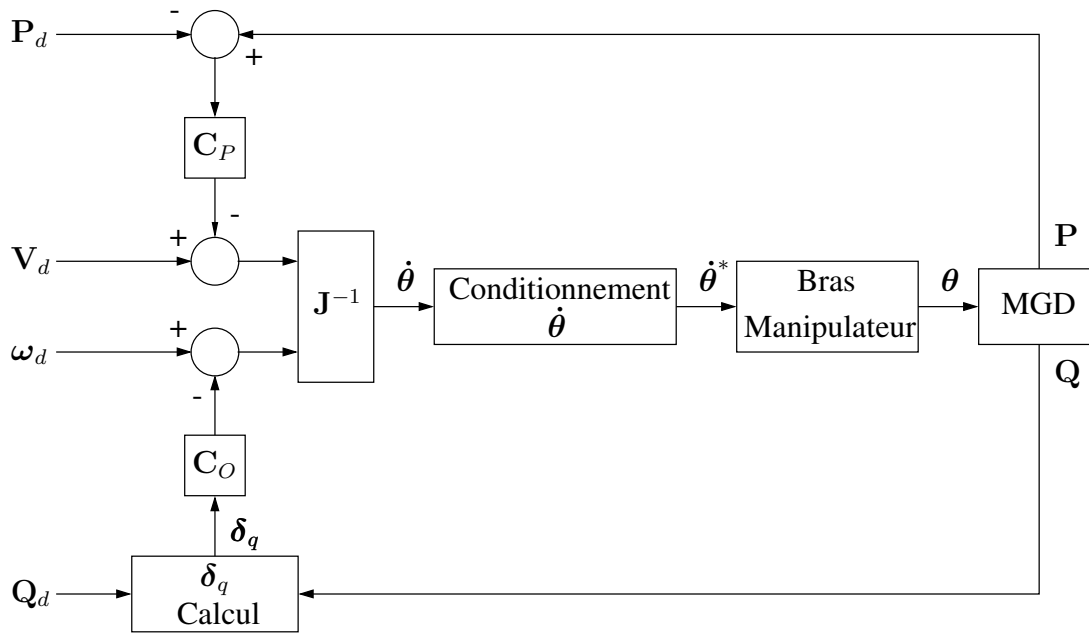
$\mathbf{P}_d$
-
+
$\mathbf{C}_P$
-
+
$\mathbf{V}_d$
$\mathbf{J}^{-1}$
$\dot{\boldsymbol{\theta}}$
Conditionnement $\dot{\boldsymbol{\theta}}$
$\dot{\boldsymbol{\theta}}^*$
Bras Manipulateur
$\boldsymbol{\theta}$
MGD
P
Q
+
$\boldsymbol{\omega}_d$
-
$\mathbf{C}_O$
$\boldsymbol{\delta_q}$
$\mathbf{Q}_d$
$\boldsymbol{\delta}_q$ Calcul